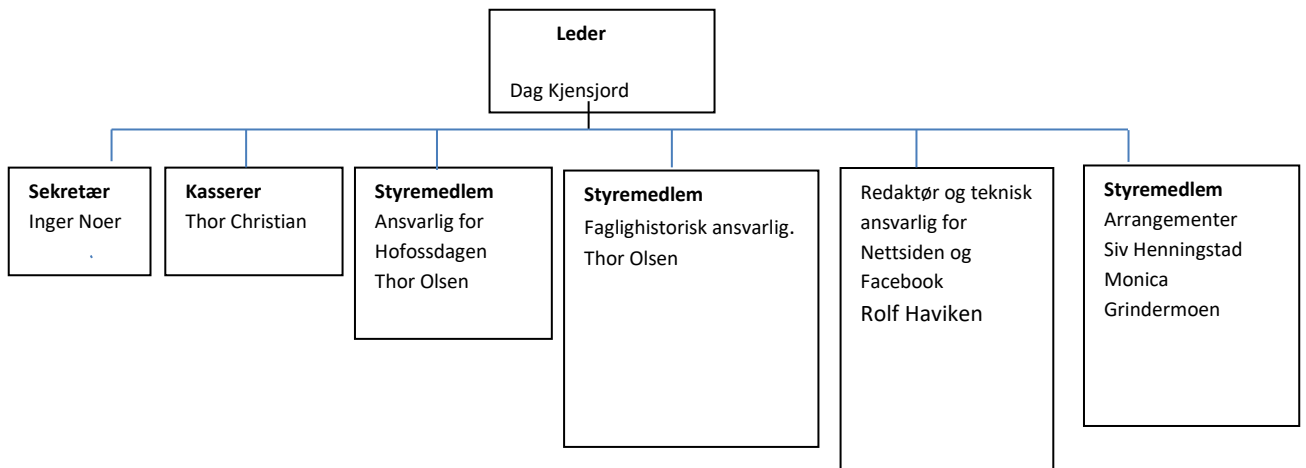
**Leder**
Dag Kjensjord

**Sekretær**
Inger Noer

**Kasserer**
Thor Christian

**Styremedlem**
Ansvarlig for Hofossdagen
Thor Olsen

**Styremedlem**
Faglighistorisk ansvarlig.
Thor Olsen

Redaktør og teknisk ansvarlig for Nettsiden og Facebook
Rolf Haviken

**Styremedlem**
Arrangementer
Siv Henningstad
Monica Grindermoen